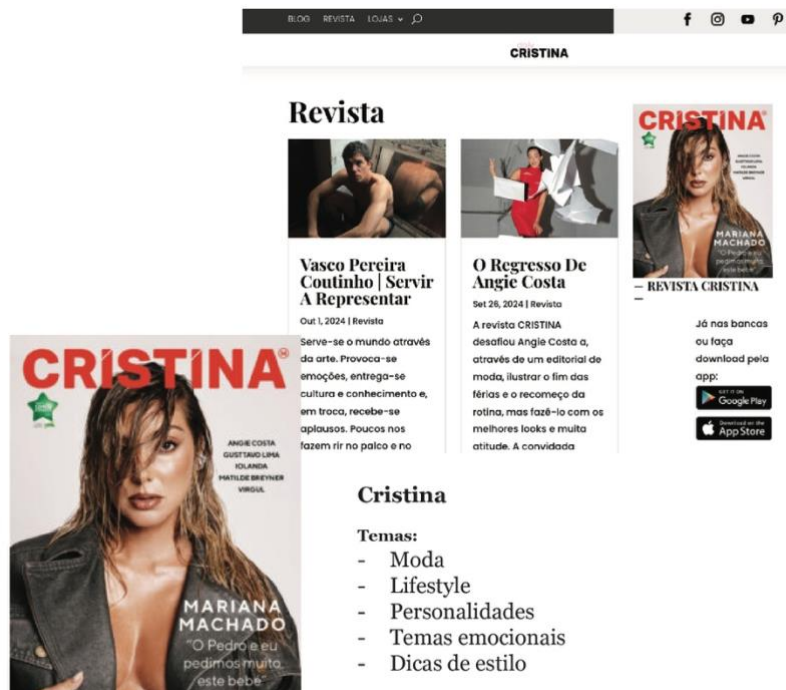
BLOG REVISTA LOJAS

CRISTINA

Revista

Vasco Pereira Coutinho | Servir A Representar

Out 1, 2024 | Revista

Serve-se o mundo através da arte. Provoca-se emoções, entrega-se cultura e conhecimento e, em troca, recebe-se aplausos. Poucos nos fazem rir no palco e no

O Regresso De Angie Costa

Set 26, 2024 | Revista

A revista CRISTINA desafiou Angie Costa a, através de um editorial de moda, ilustrar o fim das férias e o recomeço da rotina, mas fazê-lo com os melhores looks e muita atitude. A convidada

CRISTINA

MARIANA MACHADO

"O Pedro e eu pedimos muito este bebé"

— REVISTA CRISTINA —

Já nas bancas ou faça download pela app:

GET IT ON Google Play

Download on the App Store

CRISTINA®

ANGIE COSTA
GUSTTAVO LIMA
IOLANDA
MATILDE BREYNER
VIRGUL

MARIANA MACHADO

"O Pedro e eu pedimos muito este bebé"

Cristina

Temas:
- Moda
- Lifestyle
- Personalidades
- Temas emocionais
- Dicas de estilo